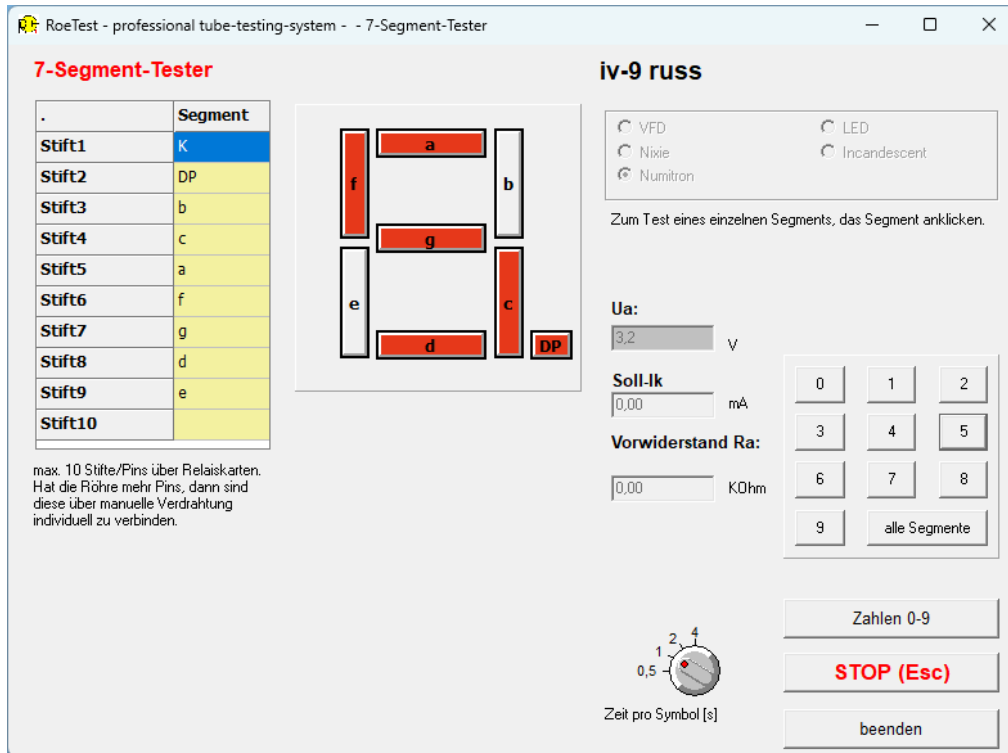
RoeTest - professional tube-testing-system - - 7-Segment-Tester

7-Segment-Tester

iv-9 russ

| . | Segment |
|---|---|
| Stift1 | K |
| Stift2 | DP |
| Stift3 | b |
| Stift4 | c |
| Stift5 | a |
| Stift6 | f |
| Stift7 | g |
| Stift8 | d |
| Stift9 | e |
| Stift10 | |

max. 10 Stifte/Pins über Relaiskarten. Hat die Röhre mehr Pins, dann sind diese über manuelle Verdrahtung individuell zu verbinden.

a
f
b
g
e
c
d
DP

VFD
Nixie
Numitron
LED
Incandescent

Zum Test eines einzelnen Segments, das Segment anklicken.

Ua:
3,2
V

Soll-Ik
0,00
mA

Vorwiderstand Ra:
0,00
KOhm

0
1
2
3
4
5
6
7
8
9
alle Segmente

Zahlen 0-9

STOP (Esc)

beenden

0,5
1
2
4
Zeit pro Symbol [s]